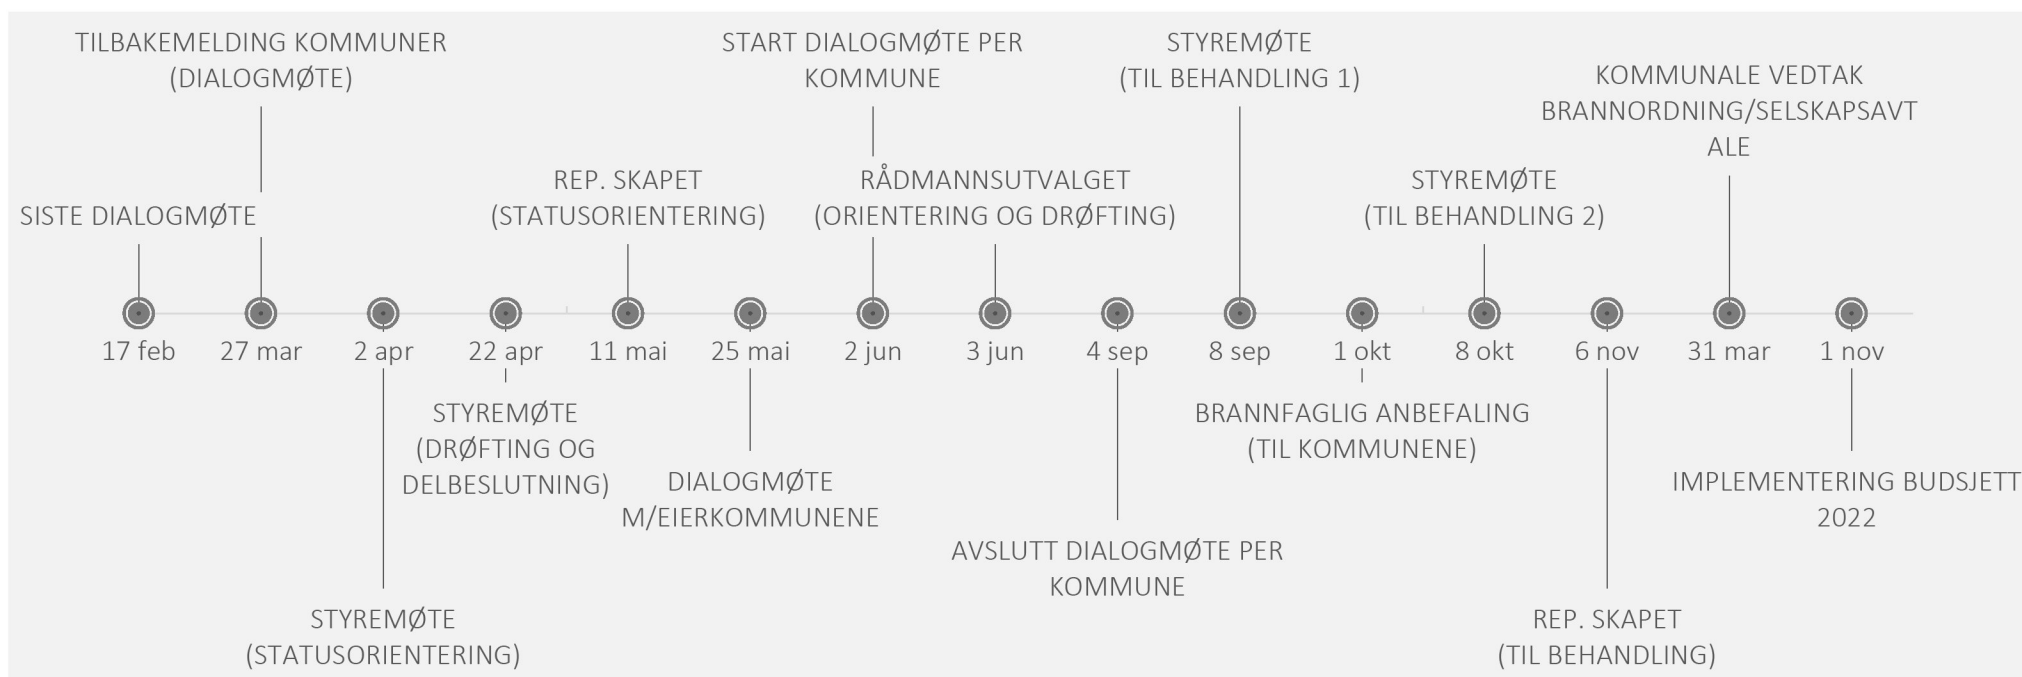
TILBAKEMELDING KOMMUNER (DIALOGMØTE)

START DIALOGMØTE PER KOMMUNE

STYREMØTE (TIL BEHANDLING 1)

KOMMUNALE VEDTAK BRANNORDNING/SELSKAPSAVTALE

SISTE DIALOGMØTE

REP. SKAPET (STATUSORIENTERING)

RÅDMANNSUTVALGET (ORIENTERING OG DRØFTING)

STYREMØTE (TIL BEHANDLING 2)

17 feb
27 mar
2 apr
22 apr
11 mai
25 mai
2 jun
3 jun
4 sep
8 sep
1 okt
8 okt
6 nov
31 mar
1 nov

STYREMØTE (DRØFTING OG DELBESLUTNING)

BRANNFAGLIG ANBEFALING (TIL KOMMUNENE)

DIALOGMØTE M/EIERKOMMUNENE

IMPLEMENTERING BUDSJETT 2022

AVSLUTT DIALOGMØTE PER KOMMUNE

STYREMØTE (STATUSORIENTERING)

REP. SKAPET (TIL BEHANDLING)